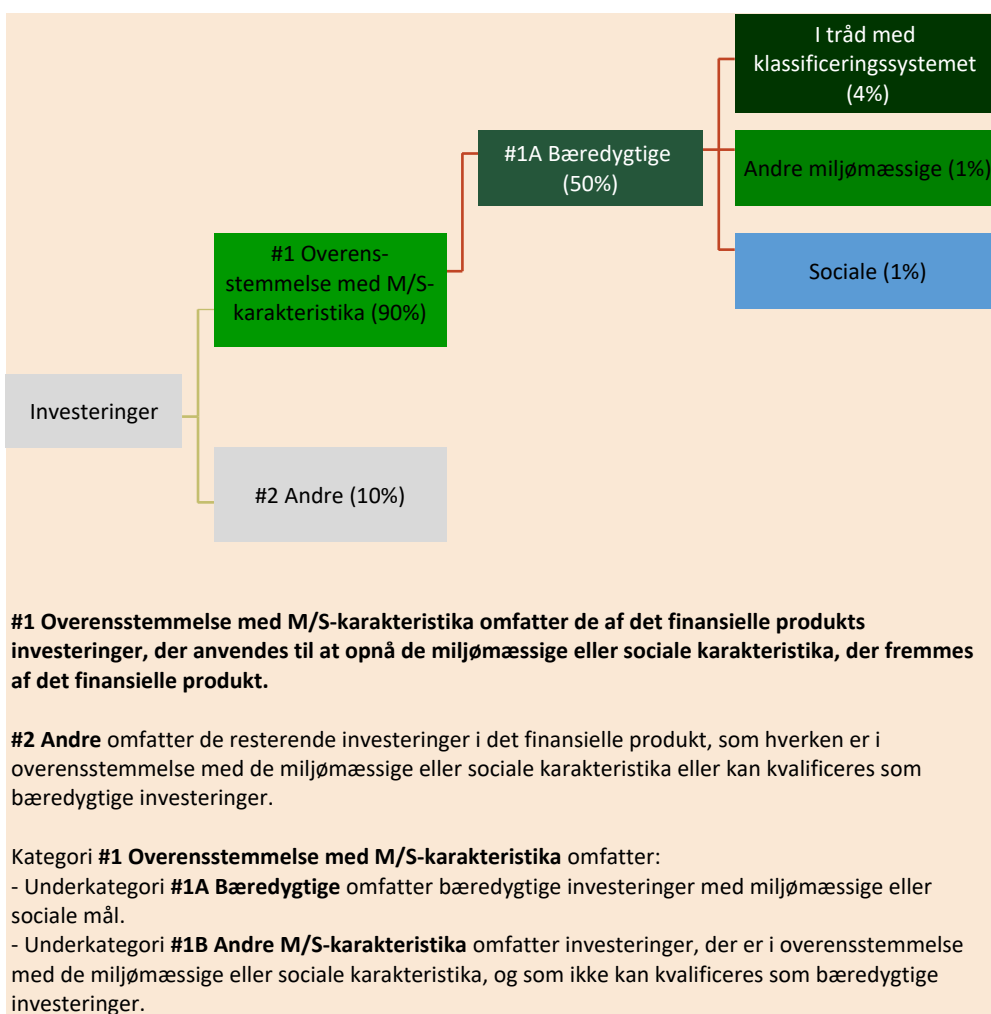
I tråd med klassificeringssystemet (4%)

#1A Bæredygtige (50%)

Andre miljømæssige (1%)

#1 Overensstemmelse med M/S-karakteristika (90%)

Sociale (1%)

Investeringer

#2 Andre (10%)

**#1 Overensstemmelse med M/S-karakteristika omfatter de af det finansielle produkts investeringer, der anvendes til at opnå de miljømæssige eller sociale karakteristika, der fremmes af det finansielle produkt.**

**#2 Andre** omfatter de resterende investeringer i det finansielle produkt, som hverken er i overensstemmelse med de miljømæssige eller sociale karakteristika eller kan kvalificeres som bæredygtige investeringer.

Kategori **#1 Overensstemmelse med M/S-karakteristika** omfatter:
- Underkategori **#1A Bæredygtige** omfatter bæredygtige investeringer med miljømæssige eller sociale mål.
- Underkategori **#1B Andre M/S-karakteristika** omfatter investeringer, der er i overensstemmelse med de miljømæssige eller sociale karakteristika, og som ikke kan kvalificeres som bæredygtige investeringer.